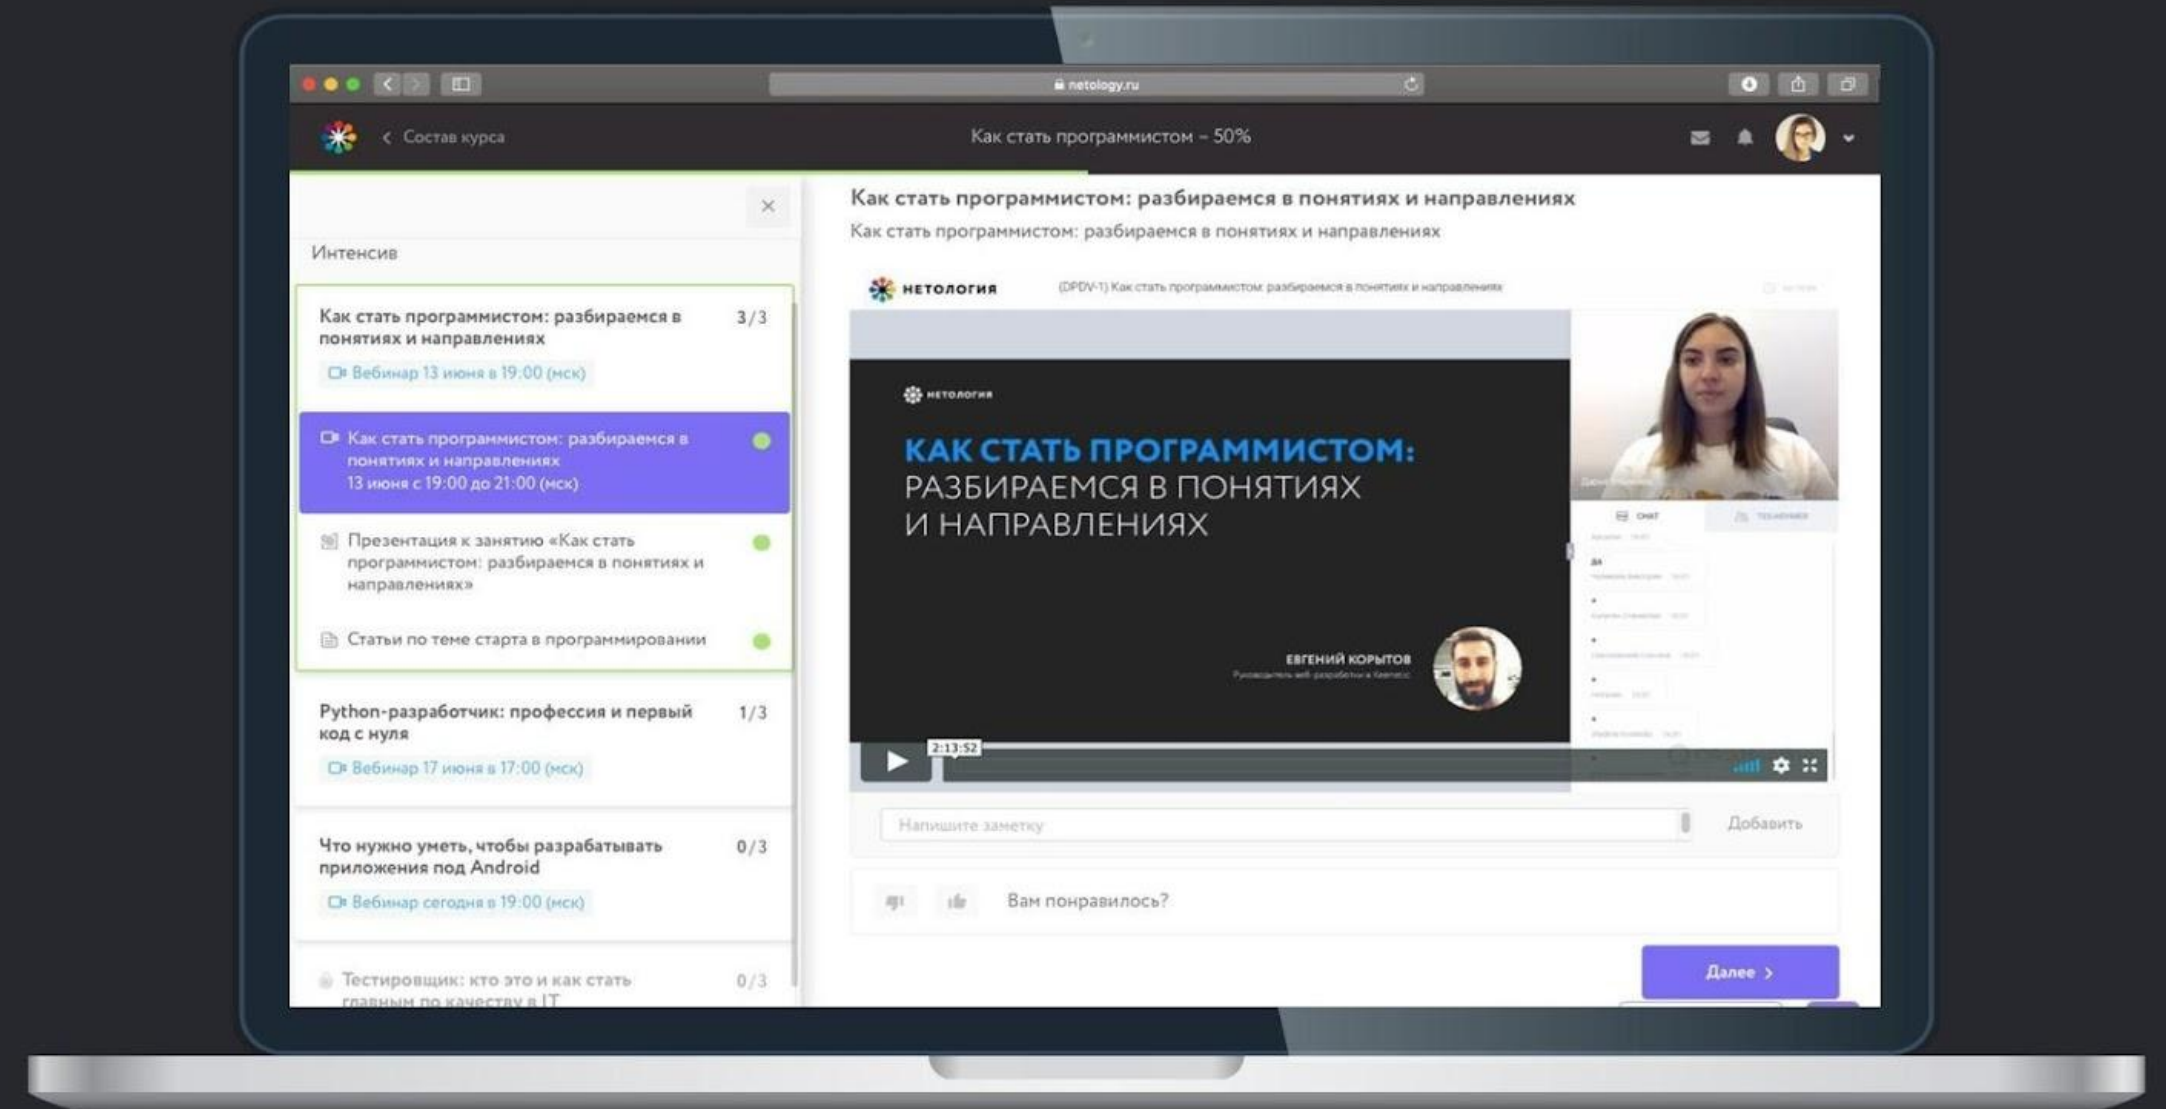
netology.ru

Состав курса

Как стать программистом – 50%

Интенсив

Как стать программистом: разбираемся в понятиях и направлениях 3/3

Вебинар 13 июня в 19:00 (мск)

Как стать программистом: разбираемся в понятиях и направлениях
13 июня с 19:00 до 21:00 (мск)

Презентация к занятию «Как стать программистом: разбираемся в понятиях и направлениях»

Статьи по теме старта в программировании

Python-разработчик: профессия и первый код с нуля 1/3

Вебинар 17 июня в 17:00 (мск)

Что нужно уметь, чтобы разрабатывать приложения под Android 0/3

Вебинар сегодня в 19:00 (мск)

Тестировщик: кто это и как стать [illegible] 0/3

Как стать программистом: разбираемся в понятиях и направлениях

Как стать программистом: разбираемся в понятиях и направлениях

нетология

(DPDV-1) Как стать программистом: разбираемся в понятиях и направлениях

нетология

КАК СТАТЬ ПРОГРАММИСТОМ:
РАЗБИРАЕМСЯ В ПОНЯТИЯХ
И НАПРАВЛЕНИЯХ

ЕВГЕНИЙ КОРЫТОВ

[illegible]

Чат

2:13:52

Напишите заметку

Добавить

Вам понравилось?

Далее ›